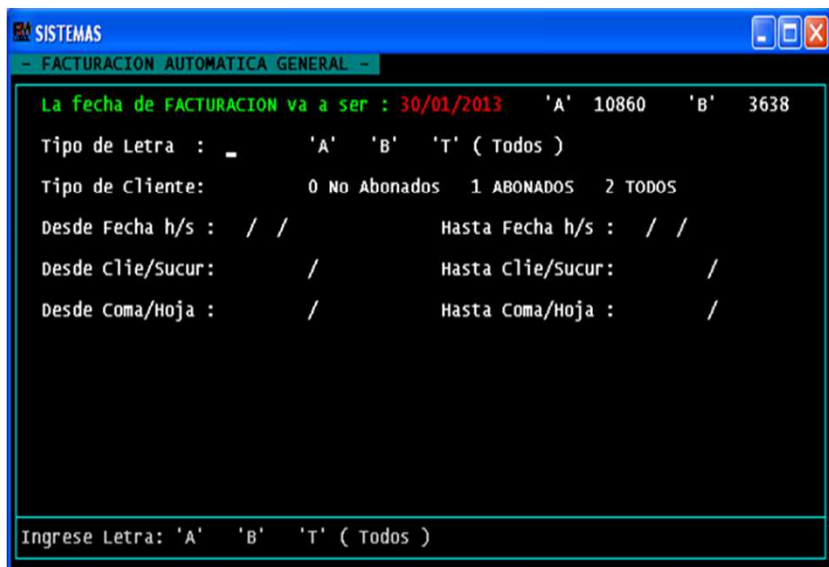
SISTEMAS

- FACTURACION AUTOMATICA GENERAL -

La fecha de FACTURACION va a ser : 30/01/2013 'A' 10860 'B' 3638

Tipo de Letra : _ 'A' 'B' 'T' ( Todos )

Tipo de Cliente: 0 No Abonados 1 ABONADOS 2 TODOS

Desde Fecha h/s : / / Hasta Fecha h/s : / /

Desde Clie/Sucur: / Hasta Clie/Sucur: /

Desde Coma/Hoja : / Hasta Coma/Hoja : /

Ingrese Letra: 'A' 'B' 'T' ( Todos )